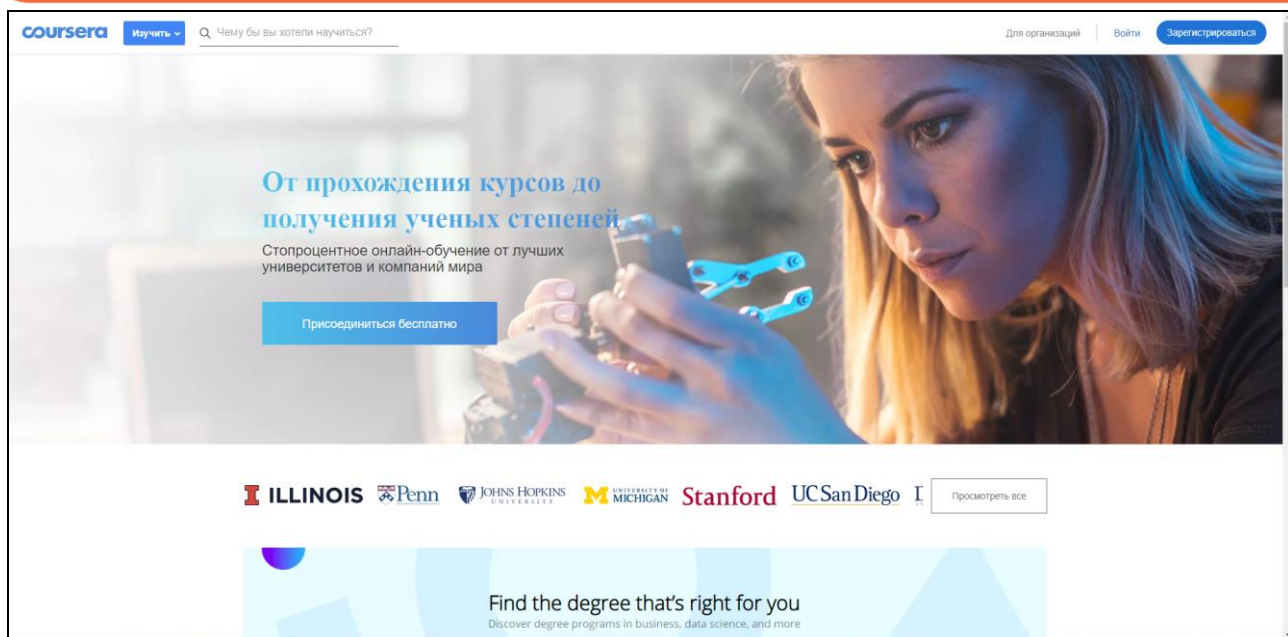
coursera Изучить Чему бы вы хотели научиться? Для организаций Войти Зарегистрироваться

От прохождения курсов до получения ученых степеней

Стопроцентное онлайн-обучение от лучших университетов и компаний мира

Присоединиться бесплатно

I ILLINOIS Penn JOHNS HOPKINS UNIVERSITY M UNIVERSITY OF MICHIGAN Stanford UC San Diego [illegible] Просмотреть все

Find the degree that's right for you

Discover degree programs in business, data science, and more